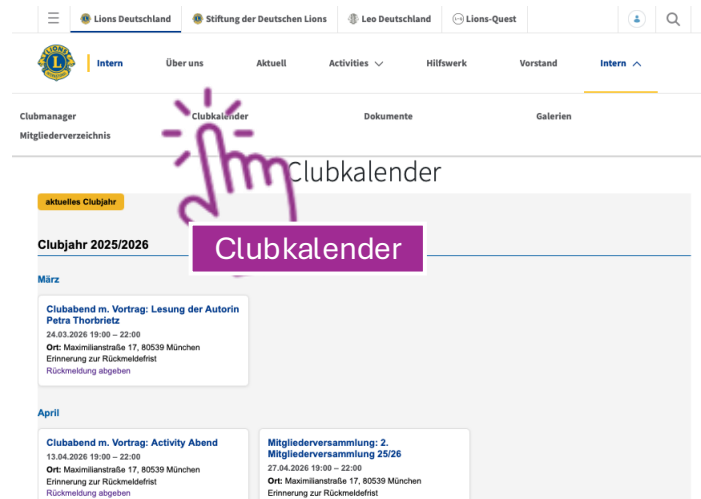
Lions Deutschland Stiftung der Deutschen Lions Leo Deutschland Lions-Quest

LIONS

Intern

Über uns Aktuell Activities Hilfswerk Vorstand Intern

Clubmanager Clubkalender Dokumente Galerien

Mitgliederverzeichnis

Clubkalender

aktuelles Clubjahr

Clubjahr 2025/2026

Clubkalender

März

Clubabend m. Vortrag: Lesung der Autorin Petra Thorbrietz

24.03.2026 19:00 – 22:00

Ort: Maximilianstraße 17, 80539 München

Erinnerung zur Rückmeldefrist

Rückmeldung abgeben

April

Clubabend m. Vortrag: Activity Abend

13.04.2026 19:00 – 22:00

Ort: Maximilianstraße 17, 80539 München

Erinnerung zur Rückmeldefrist

Rückmeldung abgeben

Mitgliederversammlung: 2. Mitgliederversammlung 25/26

27.04.2026 19:00 – 22:00

Ort: Maximilianstraße 17, 80539 München

Erinnerung zur Rückmeldefrist